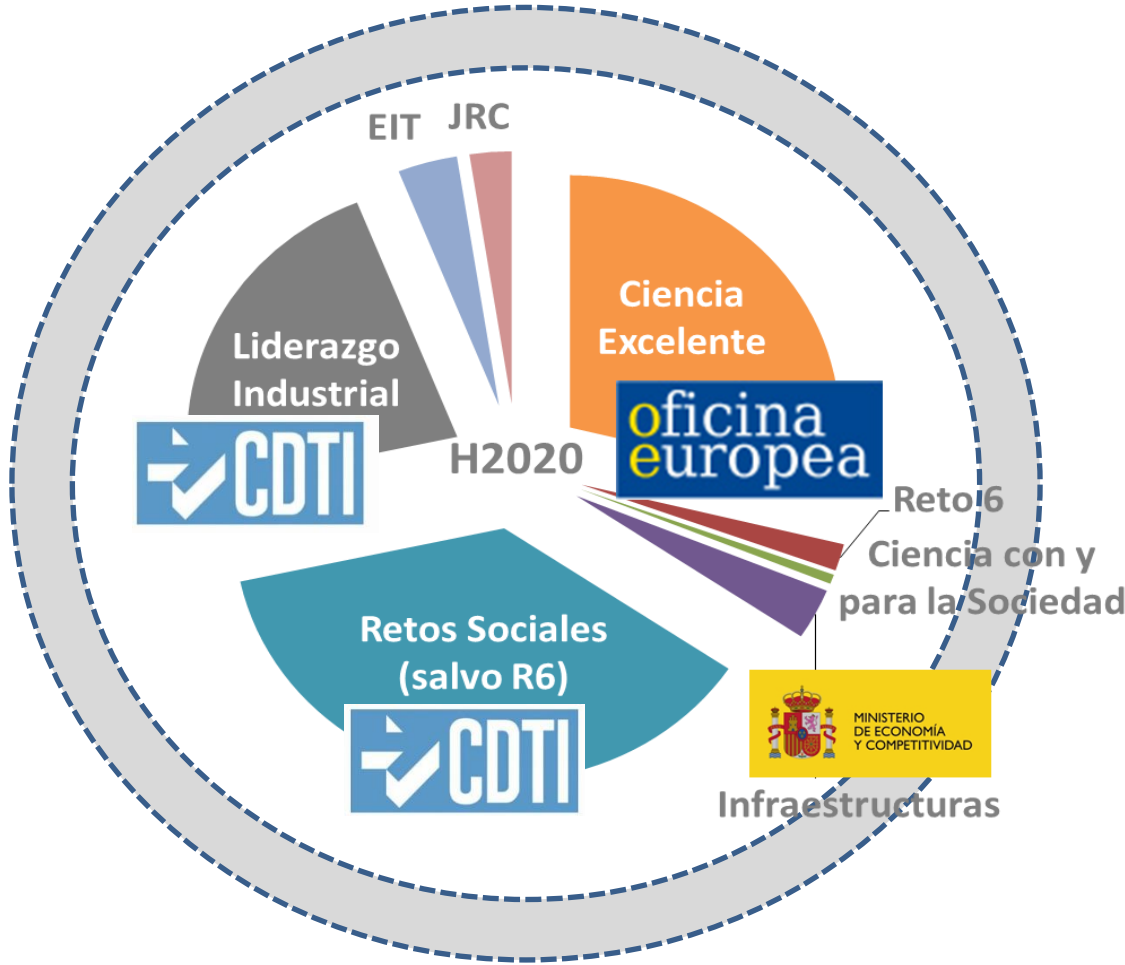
EIT JRC

Liderazgo Industrial

CDTI

H2020

Ciencia Excelente

oficina europea

Reto 6

Ciencia con y para la Sociedad

Retos Sociales (salvo R6)

CDTI

MINISTERIO DE ECONOMÍA Y COMPETITIVIDAD

Infraestructuras